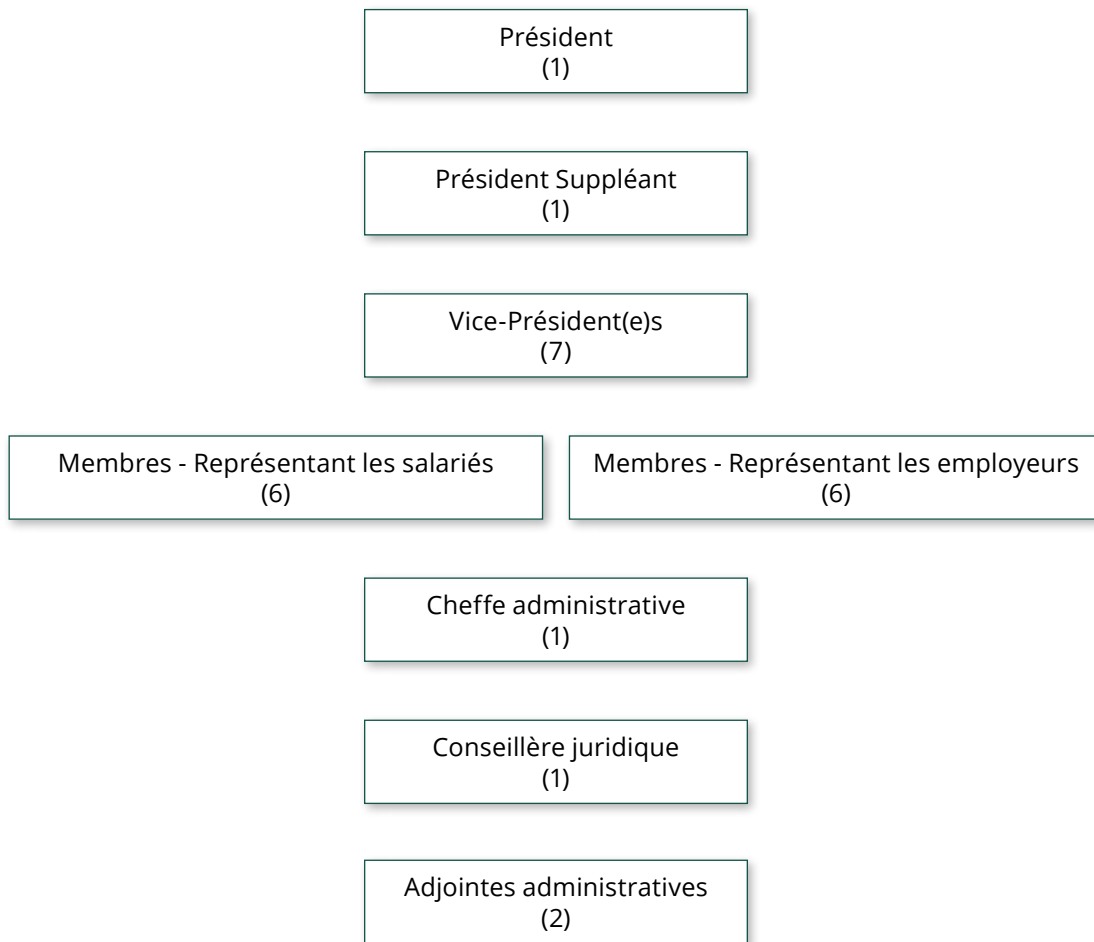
Président
(1)

Président Suppléant
(1)

Vice-Président(e)s
(7)

Membres - Représentant les salariés
(6)

Membres - Représentant les employeurs
(6)

Cheffe administrative
(1)

Conseillère juridique
(1)

Adjointes administratives
(2)